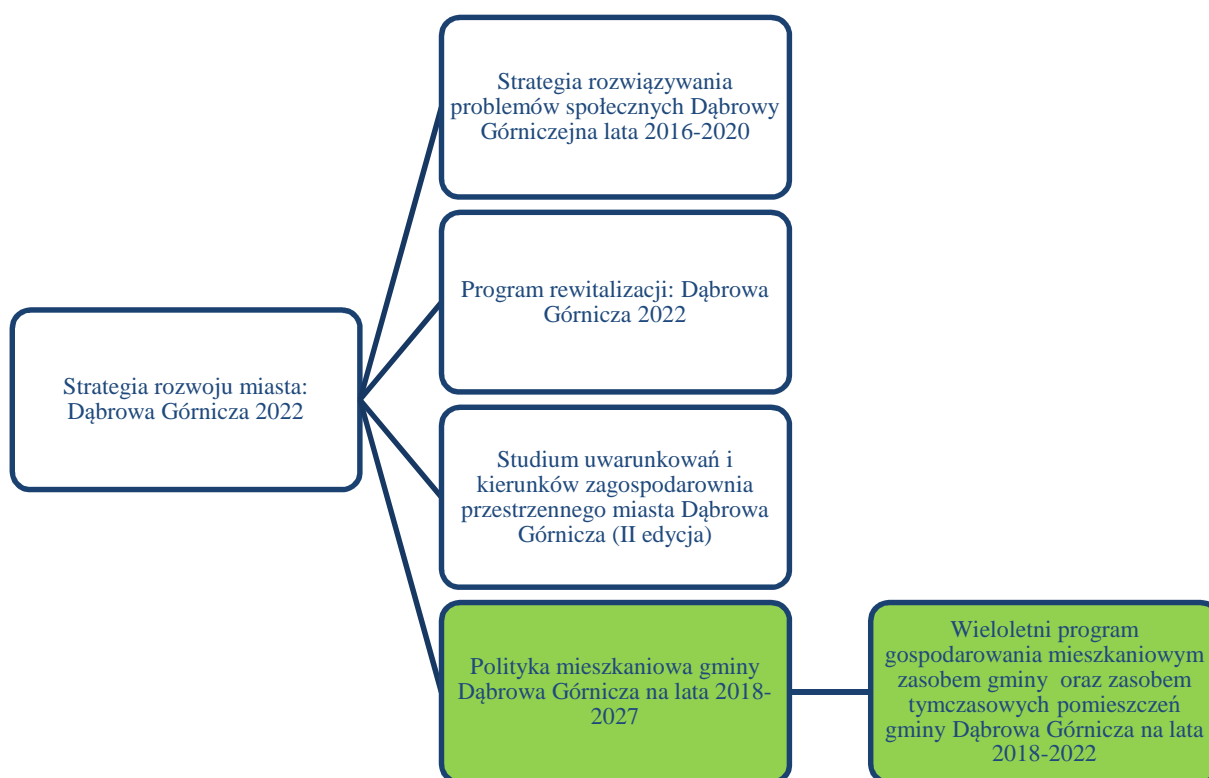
Strategia rozwoju miasta: Dąbrowa Górnicza 2022

Strategia rozwiązywania problemów społecznych Dąbrowy Górniczejna lata 2016-2020

Program rewitalizacji: Dąbrowa Górnicza 2022

Studium uwarunkowań i kierunków zagospodarownia przestrzennego miasta Dąbrowa Górnicza (II edycja)

Polityka mieszkaniowa gminy Dąbrowa Górnicza na lata 2018-2027

Wieloletni program gospodarowania mieszkaniowym zasobem gminy oraz zasobem tymczasowych pomieszczeń gminy Dąbrowa Górnicza na lata 2018-2022